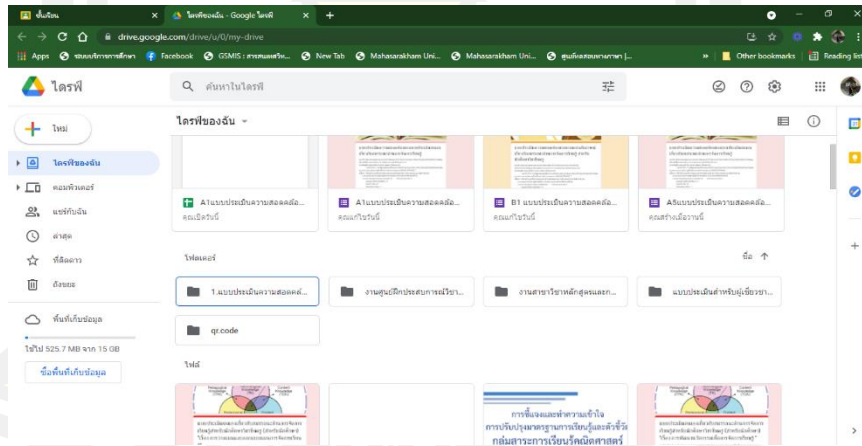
ชั้นเรียน × ไดรฟ์ของฉัน - Google ไดรฟ์ × +

drive.google.com/drive/u/0/my-drive

Apps ระบบบริการการศึกษา Facebook GSMIS : สารสนเทศบัณ... New Tab Mahasarakham Uni... Mahasarakham Uni... ศูนย์ทดสอบทางภาษา |... » Other bookmarks Reading list

ไดรฟ์

ค้นหาในไดรฟ์

ใหม่

ไดรฟ์ของฉัน

คอมพิวเตอร์

แชร์กับฉัน

ล่าสุด

ที่ติดดาว

ถังขยะ

พื้นที่เก็บข้อมูล

ใช้ไป 525.7 MB จาก 15 GB

ซื้อพื้นที่เก็บข้อมูล

ไดรฟ์ของฉัน

A1แบบประเมินความสอดคล้...
คุณเปิดวันนี้

A1แบบประเมินความสอดคล้...
คุณแก้ไขวันนี้

B1 แบบประเมินความสอดคล้...
คุณแก้ไขวันนี้

A5แบบประเมินความสอดคล้...
คุณสร้างเมื่อวานนี้

โฟลเดอร์

ชื่อ

1.แบบประเมินความสอดคล้...

งานศูนย์ฝึกประสบการณ์วิชา...

งานสาขาวิชาหลักสูตรและก...

แบบประเมินสำหรับผู้เชี่ยวชา...

qr.code

ไฟล์

การชี้แจงและทำความเข้าใจ
การปรับปรุงมาตรฐานการเรียนรู้และตัวชี้วัด
กลุ่มสาระการเรียนรู้คณิตศาสตร์